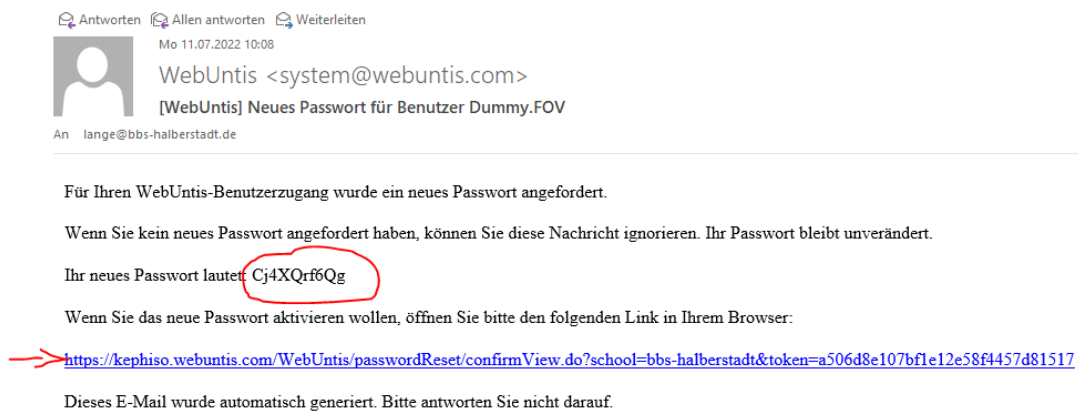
Antworten Allen antworten Weiterleiten

Mo 11.07.2022 10:08

WebUntis <system@webuntis.com>

[WebUntis] Neues Passwort für Benutzer Dummy.FOV

An lange@bbs-halberstadt.de

Für Ihren WebUntis-Benutzerzugang wurde ein neues Passwort angefordert.

Wenn Sie kein neues Passwort angefordert haben, können Sie diese Nachricht ignorieren. Ihr Passwort bleibt unverändert.

Ihr neues Passwort lautet: Cj4XQrf6Qg

Wenn Sie das neue Passwort aktivieren wollen, öffnen Sie bitte den folgenden Link in Ihrem Browser:

https://kephiso.webuntis.com/WebUntis/passwordReset/confirmView.do?school=bbs-halberstadt&token=a506d8e107bf1e12e58f4457d81517

Dieses E-Mail wurde automatisch generiert. Bitte antworten Sie nicht darauf.